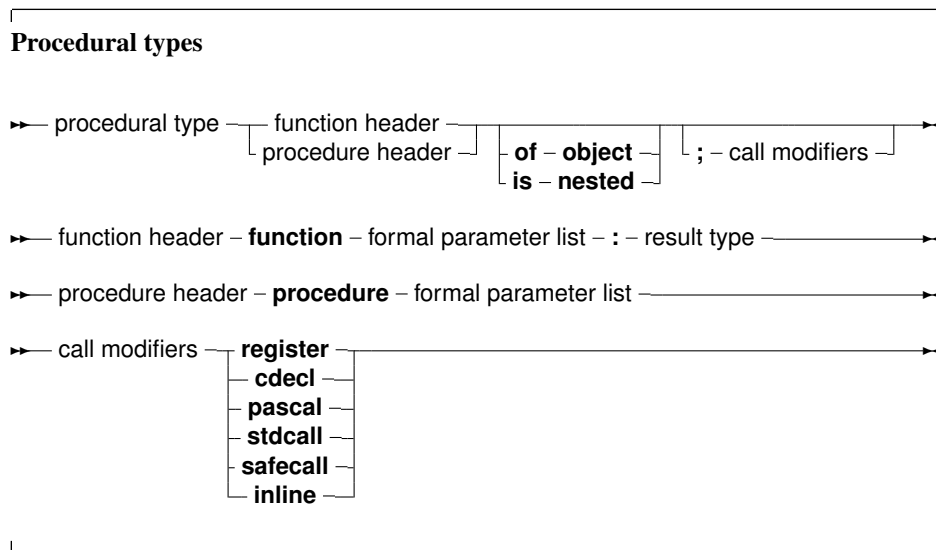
**Procedural types**

procedural type – function header – procedure header – of – object – is – nested – ; – call modifiers

function header – **function** – formal parameter list – : – result type

procedure header – **procedure** – formal parameter list

call modifiers – **register** – **cdecl** – **pascal** – **stdcall** – **safecall** – **inline**